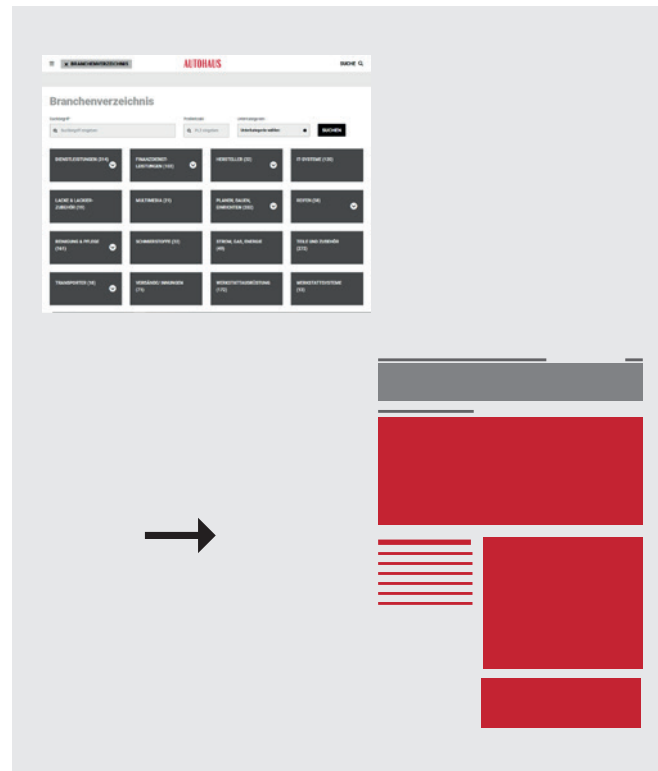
BRANCHENVERZEICHNIS AUTOHAUS SUCHE

Branchenverzeichnis

Suchbegriff

Suchbegriff eingeben

Postleitzahl

PLZ eingeben

Unterkategorien

Unterkategorie wählen

SUCHEN

DIENSTLEISTUNGEN (514)

FINANZDIENSTLEISTUNGEN (105)

HERSTELLER (22)

IT-SYSTEME (130)

LACKE & LACKIERZUBEHÖR (19)

MULTIMEDIA (11)

PLANEN, BAUEN, EINRICHTEN (202)

REIFEN (58)

REINIGUNG & PFLEGE (161)

SCHMIERSTOFFE (22)

STROM, GAS, ENERGIE (49)

TEILE UND ZUBEHÖR (273)

TRANSPORTER (18)

VERBÄNDE/INNUNGEN (73)

WERKSTATTAUSRÜSTUNG (170)

WERKSTATTSYSTEME (53)